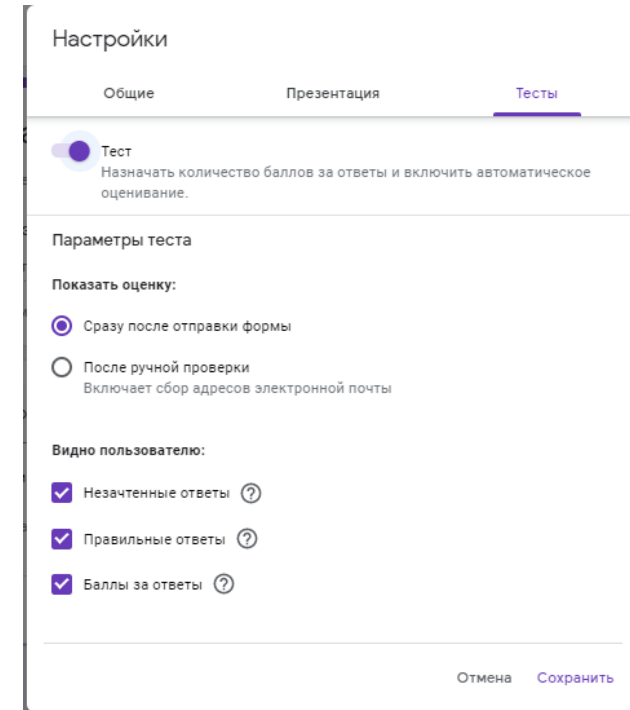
Настройки

Общие

Презентация

Тесты

Тест
Назначать количество баллов за ответы и включить автоматическое оценивание.

Параметры теста

Показать оценку:

Сразу после отправки формы

После ручной проверки
Включает сбор адресов электронной почты

Видно пользователю:

Незачтенные ответы ?

Правильные ответы ?

Баллы за ответы ?

Отмена

Сохранить